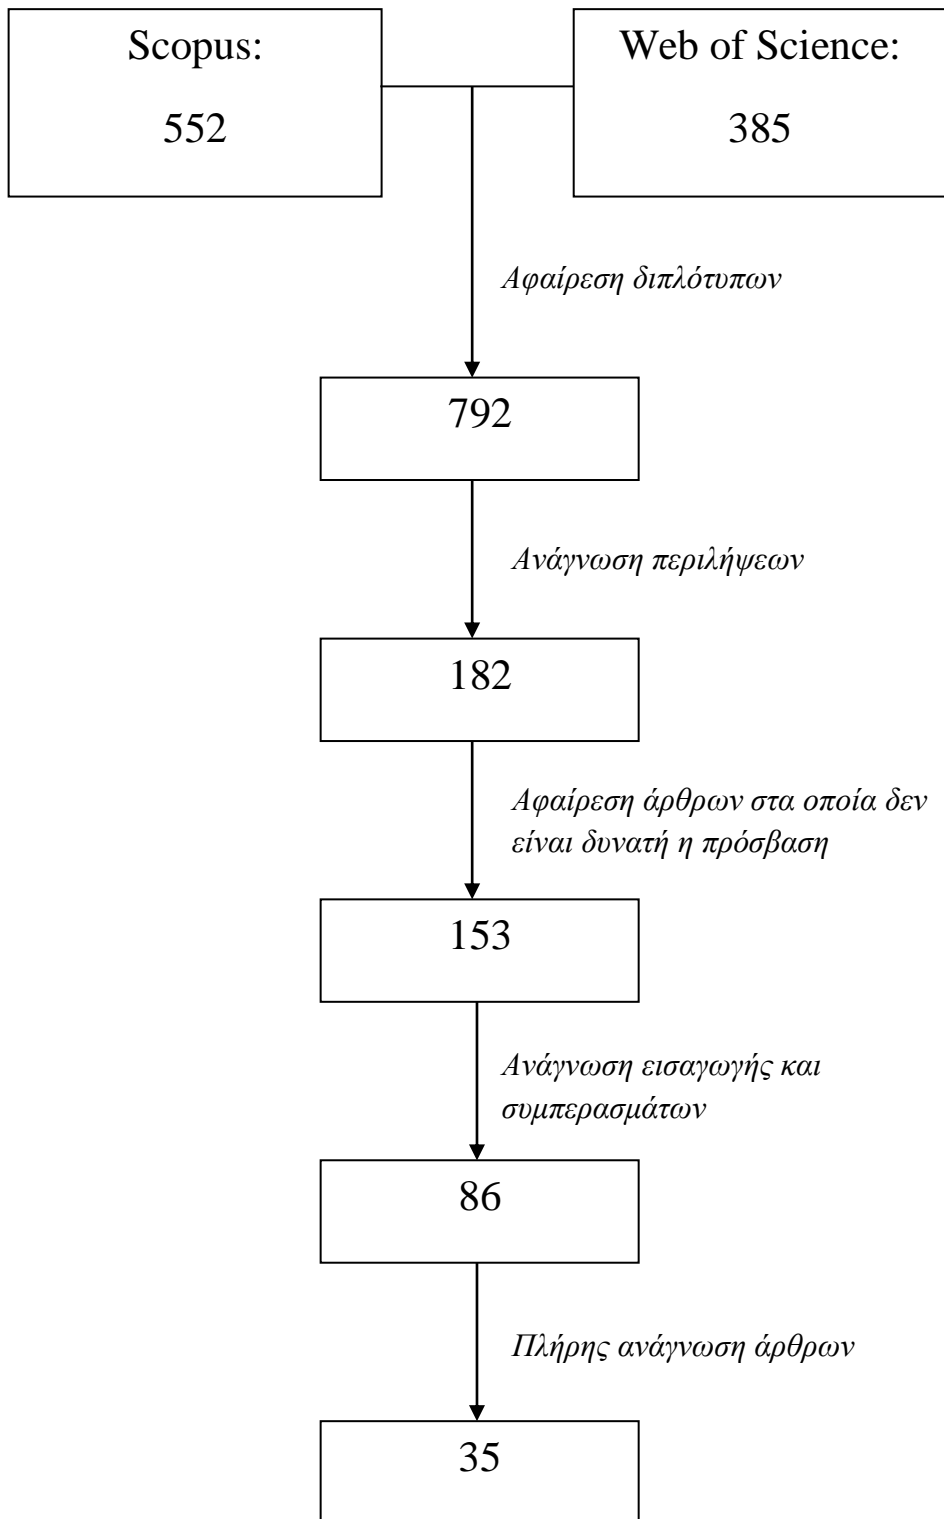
Scopus:
552

Web of Science:
385

Αφαίρεση διπλότυπων

792

Ανάγνωση περιλήψεων

182

Αφαίρεση άρθρων στα οποία δεν είναι δυνατή η πρόσβαση

153

Ανάγνωση εισαγωγής και συμπερασμάτων

86

Πλήρης ανάγνωση άρθρων

35